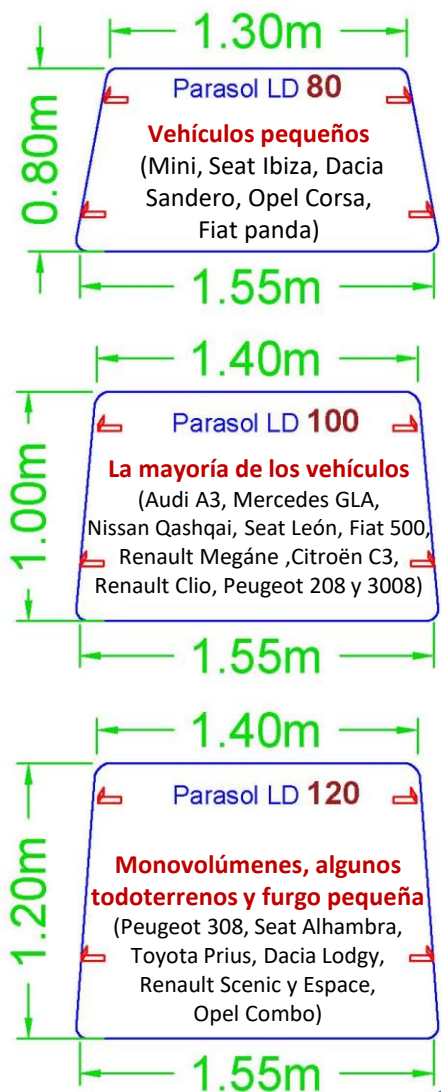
1.30m

0.80m

Parasol LD 80

Vehículos pequeños
(Mini, Seat Ibiza, Dacia Sandero, Opel Corsa, Fiat panda)

1.55m

1.40m

1.00m

Parasol LD 100

La mayoría de los vehículos
(Audi A3, Mercedes GLA, Nissan Qashqai, Seat León, Fiat 500, Renault Megáne ,Citroën C3, Renault Clio, Peugeot 208 y 3008)

1.55m

1.40m

1.20m

Parasol LD 120

Monovolúmenes, algunos todoterrenos y furgo pequeña
(Peugeot 308, Seat Alhambra, Toyota Prius, Dacia Lodgy, Renault Scenic y Espace, Opel Combo)

1.55m